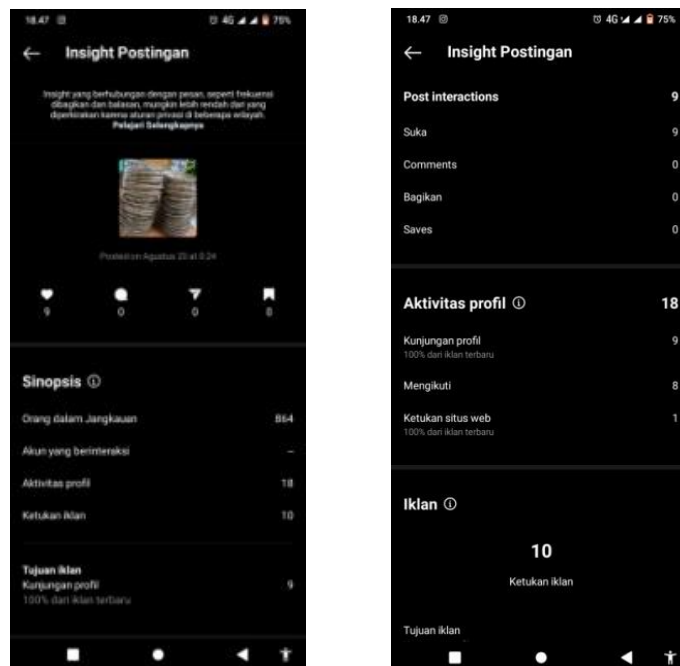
18.47 4G 75%

Insight Postingan

Insight yang berhubungan dengan pesan, seperti frekuensi dibagikan dan balasan, mungkin lebih rendah dari yang diperkirakan karena aturan privasi di beberapa wilayah. Pelajari Selengkapnya

Posted on Agustus 23 at 0.24

9 0 0 0

Sinopsis

Orang dalam Jangkauan 864

Akun yang berinteraksi –

Aktivitas profil 18

Ketukan iklan 10

Tujuan iklan
Kunjungan profil 9
100% dari iklan terbaru

18.47 4G 75%

Insight Postingan

Post interactions 9

Suka 9

Comments 0

Bagikan 0

Saves 0

Aktivitas profil 18

Kunjungan profil 9
100% dari iklan terbaru

Mengikuti 8

Ketukan situs web 1
100% dari iklan terbaru

Iklan

10

Ketukan iklan

Tujuan iklan